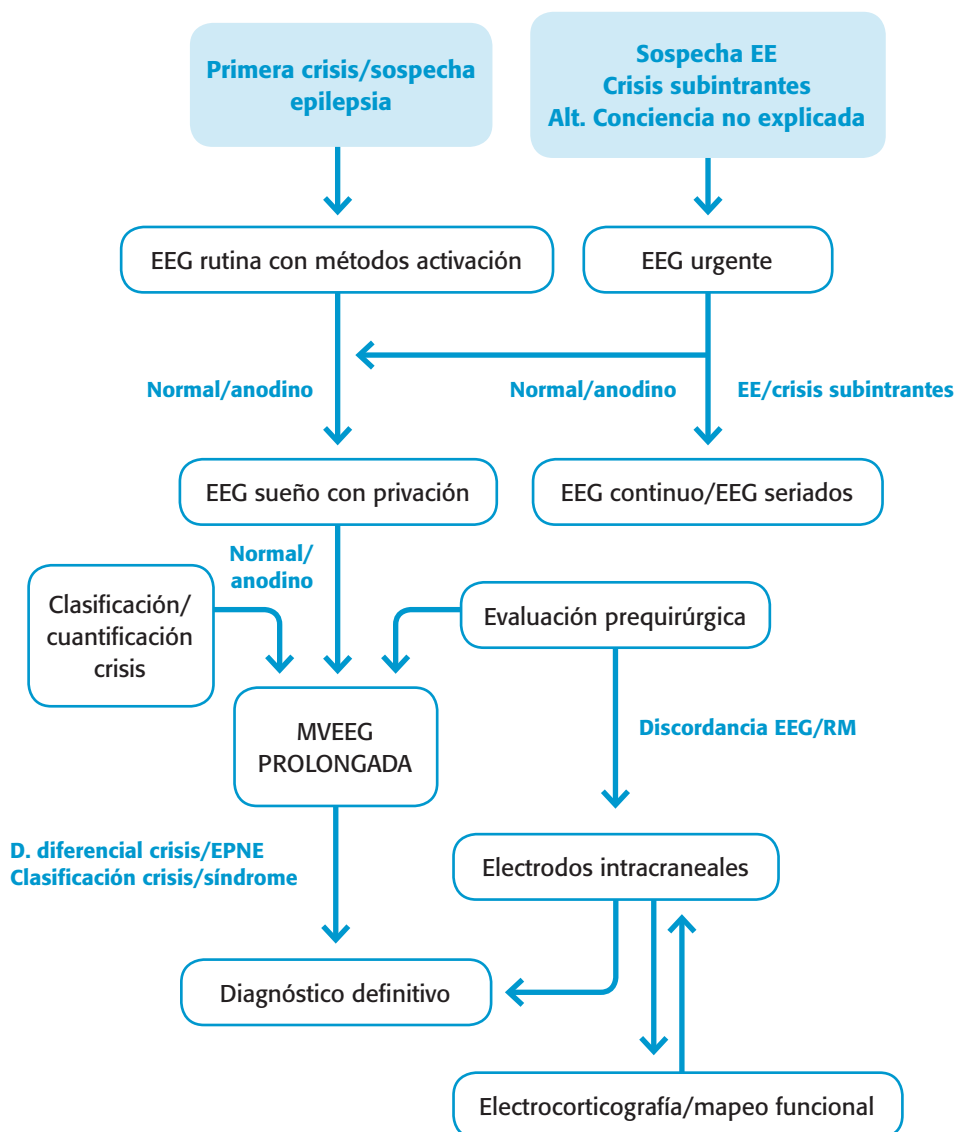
Primera crisis/sospecha epilepsia

Sospecha EE
Crisis subintrantes
Alt. Conciencia no explicada

EEG rutina con métodos activación

EEG urgente

Normal/anodino

Normal/anodino

EE/crisis subintrantes

EEG sueño con privación

EEG continuo/EEG seriados

Normal/ anodino

Clasificación/ cuantificación crisis

Evaluación prequirúrgica

MVEEG PROLONGADA

Discordancia EEG/RM

D. diferencial crisis/EPNE
Clasificación crisis/síndrome

Electrodos intracraneales

Diagnóstico definitivo

Electrocorticografía/mapeo funcional